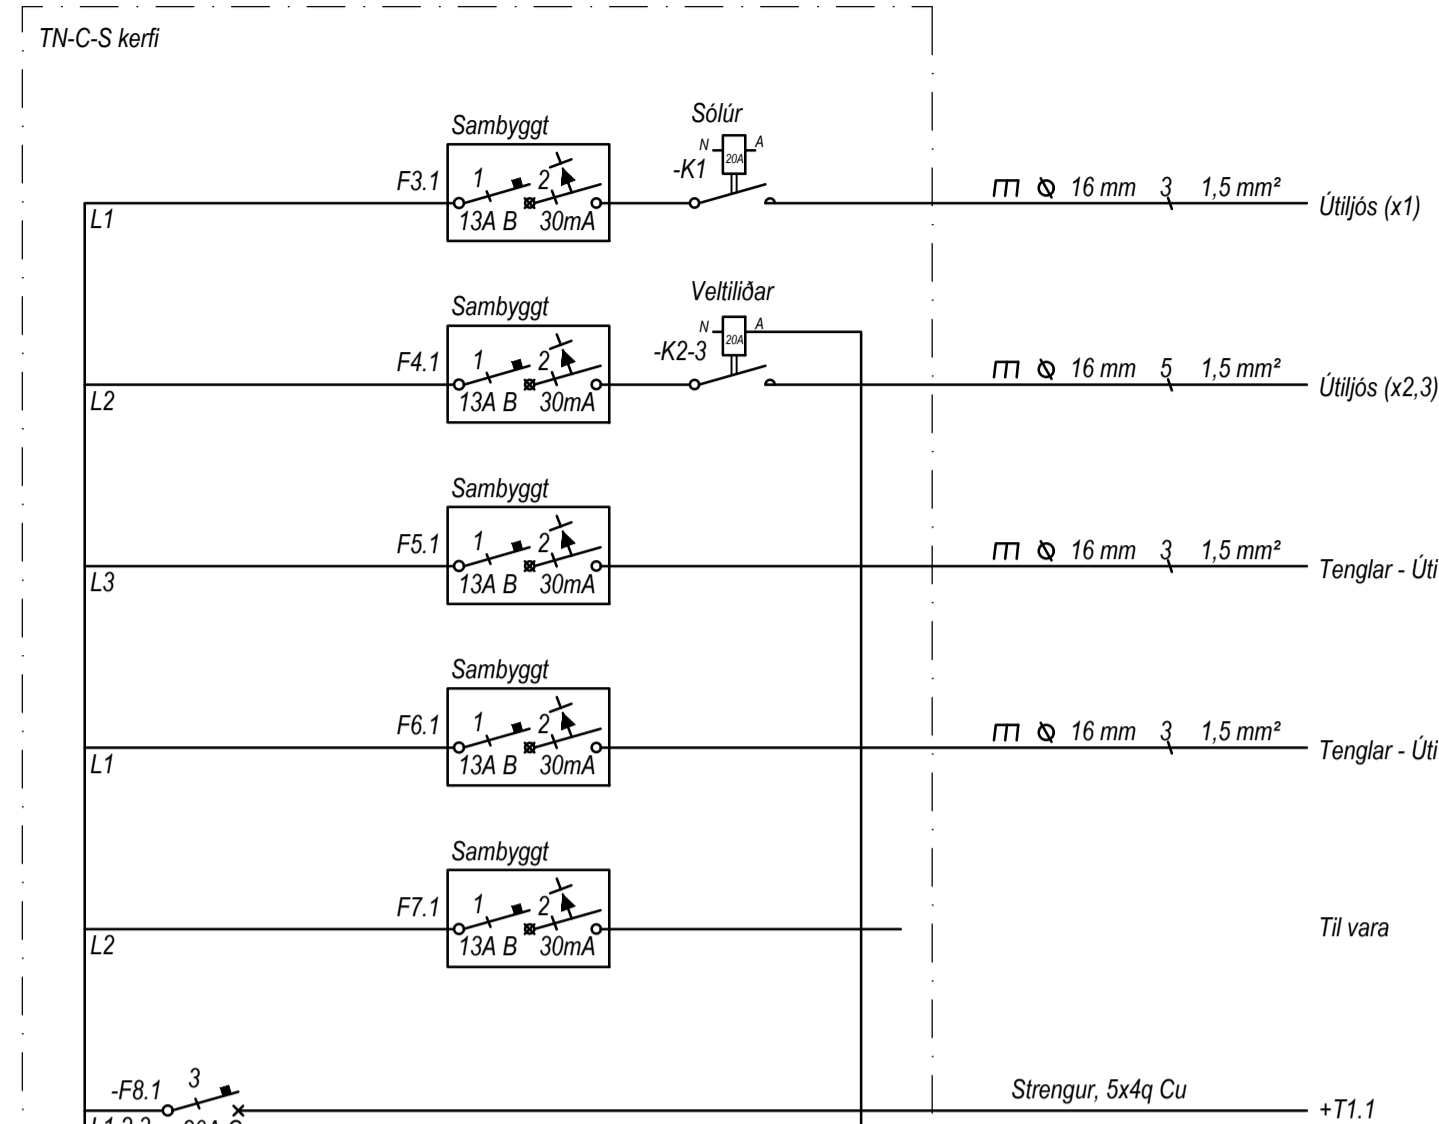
TN-C-S kerfi

Sambyggt
F3.1
1
2
13A B
30mA
L1
Sólúr
N
A
-K1
20A
16 mm
3
1,5 mm²
Útiljós (x1)

Sambyggt
F4.1
1
2
13A B
30mA
L2
Veltiliðar
N
A
-K2-3
20A
16 mm
5
1,5 mm²
Útiljós (x2,3)

Sambyggt
F5.1
1
2
13A B
30mA
L3
16 mm
3
1,5 mm²
Tenglar - Úti

Sambyggt
F6.1
1
2
13A B
30mA
L1
16 mm
3
1,5 mm²
Tenglar - Úti

Sambyggt
F7.1
1
2
13A B
30mA
L2
Til vara

-F8.1
3
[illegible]
Strengur, 5x4q Cu
+T1.1